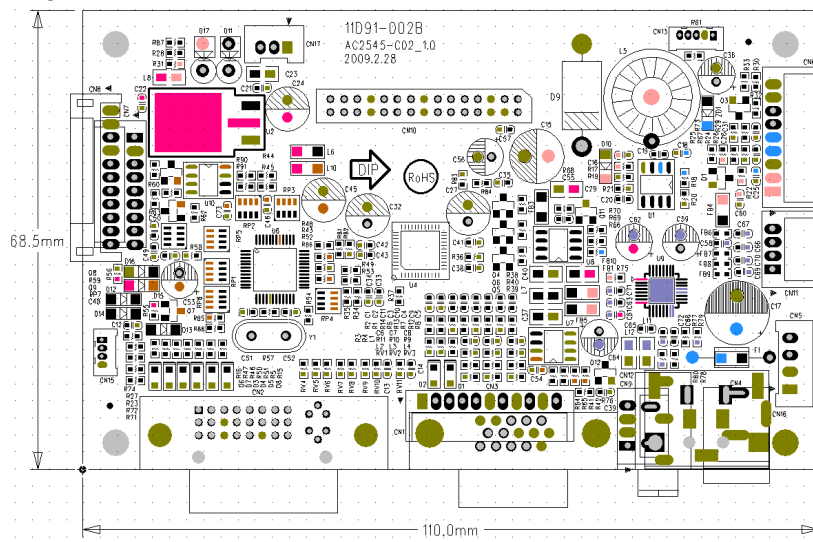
11D91-002B
AC2545-C02_1.0
2009.2.28

DIP
RoHS

68.5mm
110.0mm

CN17
CN8
CN10
CN13
CN5
CN11
CN2
CN1
CN3
CN12
CN9
CN4
CN16
CN15
U2
U4
U9
D9
L5
L6
L10
L8
R81
C23
C24
C21
C22
C45
C32
C56
C57
C15
C36
C17
C40
C39
C51
C52
C53
C82
C69
C87
D17
D11
D15
D16
D14
D13
D12
D10
D7
R44
R45
R48
R58
R57
R87
R28
R31
RP1
RP2
RP3
RP4
RP5
U10
U6
U7
U8
Q1
Q3
Q4
Q5
Q6
Q7
Q8
Q12
Y1
F1
FB1
L1
L2
L3
L7
R12
R11
R10
R72
R73
R74
R71
R75
R70
R69
R39
R40
R41
R38
C41
C42
C43
C44
C46
C47
C48
C49
C50
C54
C55
C58
C59
C60
C64
C66
C67
C68
C71
C72
C73
C74